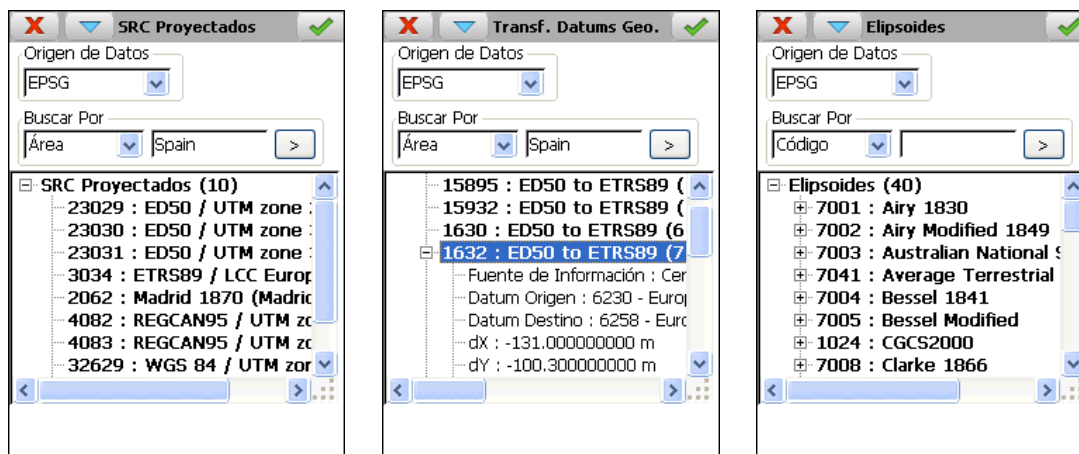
SRC Proyectados

Origen de Datos
EPSG

Buscar Por
Área
Spain
>

SRC Proyectados (10)
23029 : ED50 / UTM zone
23030 : ED50 / UTM zone
23031 : ED50 / UTM zone
3034 : ETRS89 / LCC Europ
2062 : Madrid 1870 (Madric
4082 : REGCAN95 / UTM zo
4083 : REGCAN95 / UTM zo
32629 : WGS 84 / UTM zon

Transf. Datums Geo.

Origen de Datos
EPSG

Buscar Por
Área
Spain
>

15895 : ED50 to ETRS89 (
15932 : ED50 to ETRS89 (
1630 : ED50 to ETRS89 (6
1632 : ED50 to ETRS89 (7
Fuente de Información : Cer
Datum Origen : 6230 - Europ
Datum Destino : 6258 - Euro
dX : -131.000000000 m
dY : -100.300000000 m

Elipsoides

Origen de Datos
EPSG

Buscar Por
Código
>

Elipsoides (40)
7001 : Airy 1830
7002 : Airy Modified 1849
7003 : Australian National S
7041 : Average Terrestrial
7004 : Bessel 1841
7005 : Bessel Modified
1024 : CGCS2000
7008 : Clarke 1866